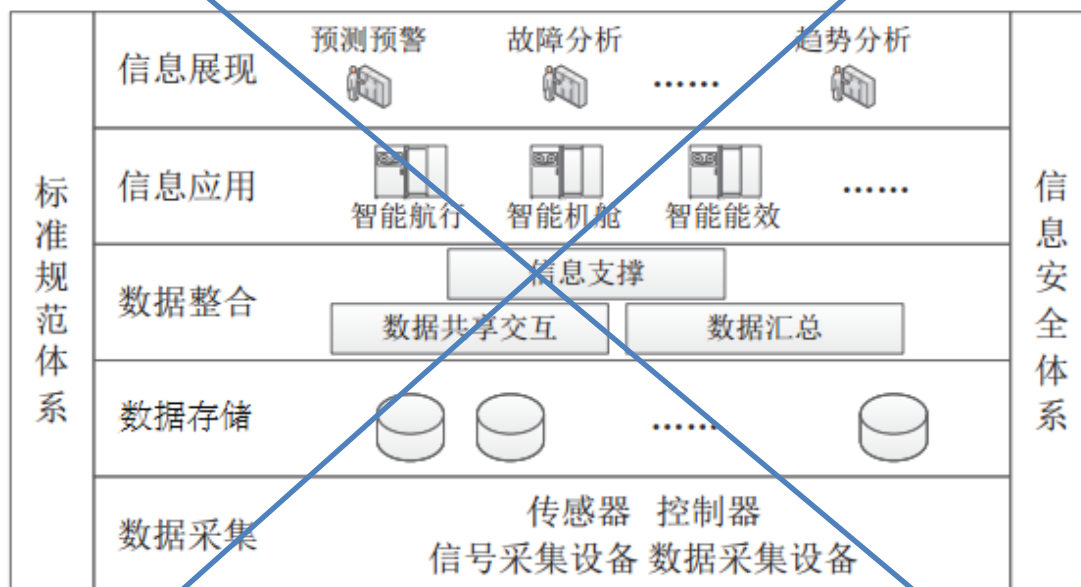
标准规范体系

信息展现
预测预警 故障分析 …… 趋势分析

信息应用
智能航行 智能机舱 智能能效 ……

数据整合
信息支撑
数据共享交互 数据汇总

数据存储
……

数据采集
传感器 控制器
信号采集设备 数据采集设备

信息安全体系